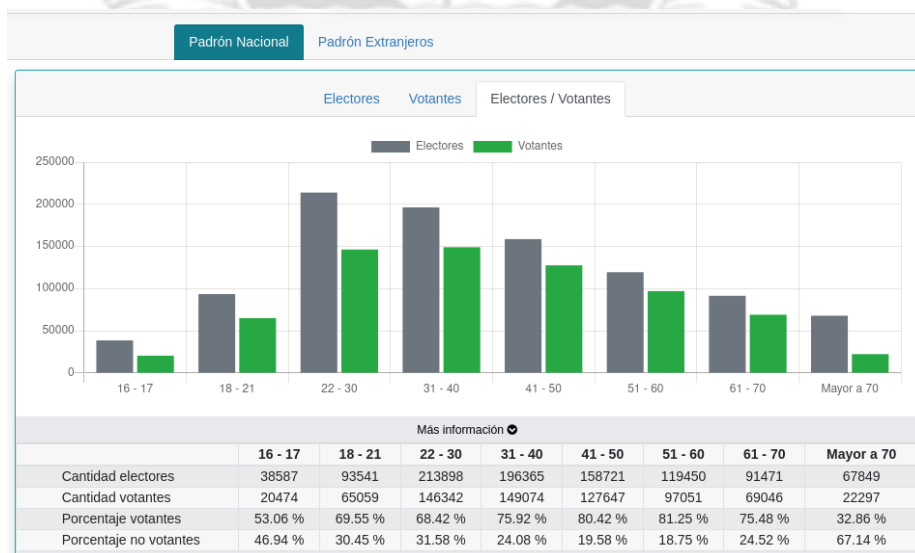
Padrón Nacional | Padrón Extranjeros

Electores | Votantes | Electores / Votantes

Electores Votantes

250000
200000
150000
100000
50000
0

16 - 17 | 18 - 21 | 22 - 30 | 31 - 40 | 41 - 50 | 51 - 60 | 61 - 70 | Mayor a 70

Más información

| | 16 - 17 | 18 - 21 | 22 - 30 | 31 - 40 | 41 - 50 | 51 - 60 | 61 - 70 | Mayor a 70 |
|---|---|---|---|---|---|---|---|---|
| Cantidad electores | 38587 | 93541 | 213898 | 196365 | 158721 | 119450 | 91471 | 67849 |
| Cantidad votantes | 20474 | 65059 | 146342 | 149074 | 127647 | 97051 | 69046 | 22297 |
| Porcentaje votantes | 53.06 % | 69.55 % | 68.42 % | 75.92 % | 80.42 % | 81.25 % | 75.48 % | 32.86 % |
| Porcentaje no votantes | 46.94 % | 30.45 % | 31.58 % | 24.08 % | 19.58 % | 18.75 % | 24.52 % | 67.14 % |